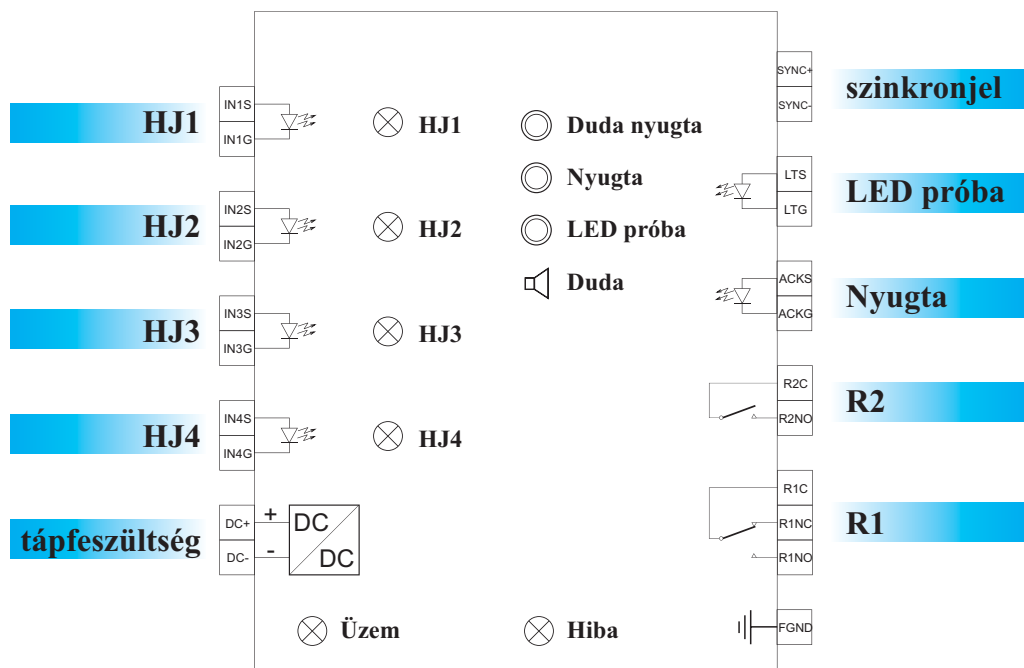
HJ1
IN1S
IN1G
HJ1

HJ2
IN2S
IN2G
HJ2

HJ3
IN3S
IN3G
HJ3

HJ4
IN4S
IN4G
HJ4

tápfeszültség
DC+
DC-
+
-
DC
DC

Duda nyugta
Nyugta
LED próba
Duda

Üzem
Hiba

SYNC+
SYNC-
szinkronjel

LTS
LTG
LED próba

ACKS
ACKG
Nyugta

R2C
R2NO
R2

R1C
R1NC
R1NO
R1

FGND